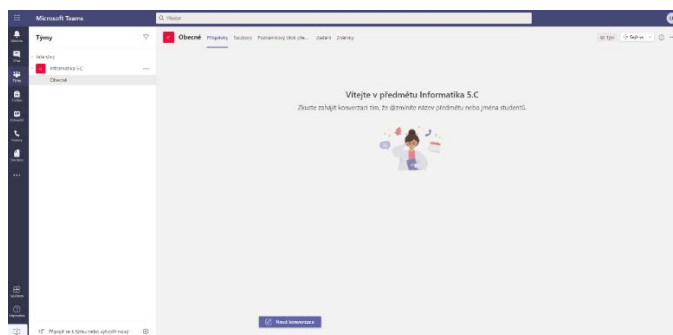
Microsoft Teams

Q Hledat

Týmy

Vaše týmy

Informatika 5.C

Obecné

Obecné Příspěvky Soubory Poznámkový blok pře... Zadání Známky

Tým Schůzka

Vítejte v předmětu Informatika 5.C

Zkuste zahájit konverzaci tím, že zmíníte název předmětu nebo jména studentů.

Nová konverzace

Připojit se k týmu nebo vytvořit nový